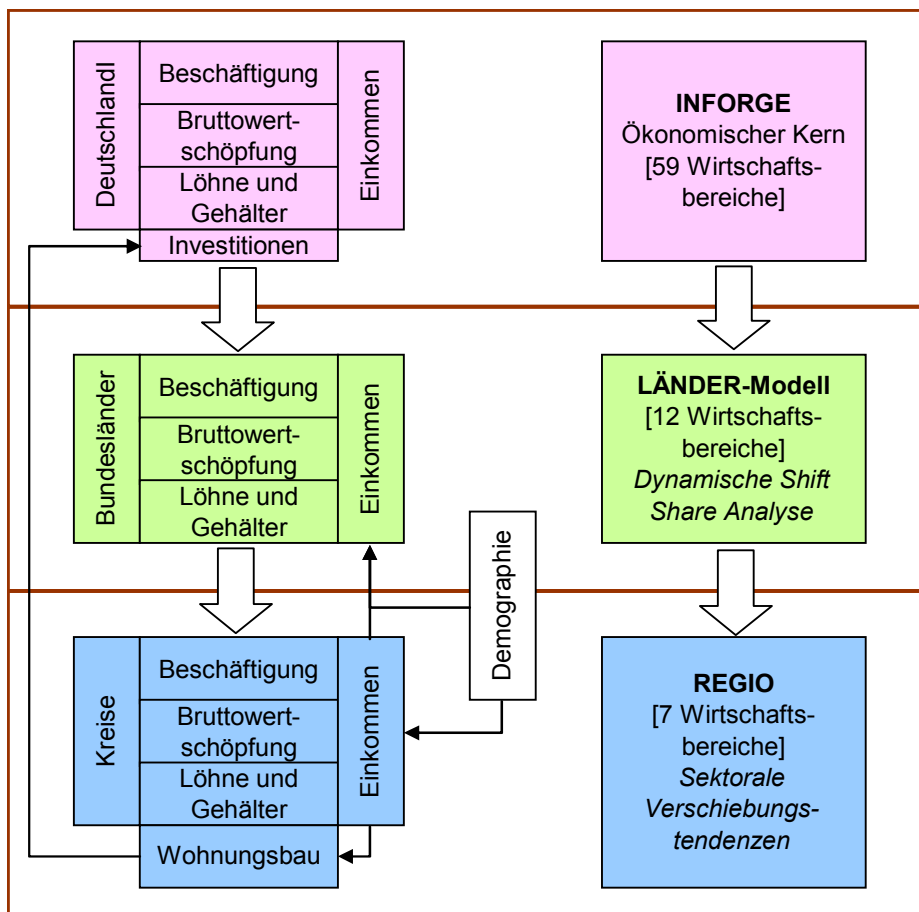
Deutschland

Beschäftigung

Bruttowertschöpfung

Löhne und Gehälter

Investitionen

Einkommen

**INFORGE**
Ökonomischer Kern
[59 Wirtschaftsbereiche]

Bundesländer

Beschäftigung

Bruttowertschöpfung

Löhne und Gehälter

Einkommen

Demographie

**LÄNDER-Modell**
[12 Wirtschaftsbereiche]
*Dynamische Shift Share Analyse*

Kreise

Beschäftigung

Bruttowertschöpfung

Löhne und Gehälter

Wohnungsbau

Einkommen

**REGIO**
[7 Wirtschaftsbereiche]
*Sektorale Verschiebungstendenzen*